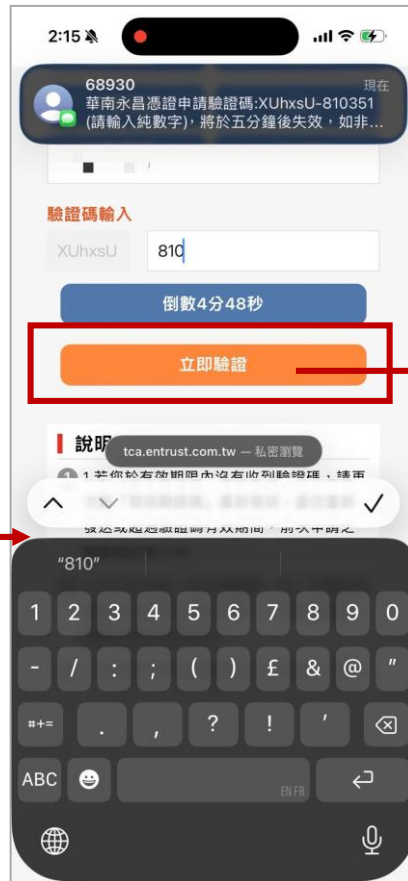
2:15

68930
現在
華南永昌憑證申請驗證碼:XUhxsU-810351 (請輸入純數字)，將於五分鐘後失效，如非...

驗證碼輸入
XUhxsU
810

倒數4分48秒

立即驗證

說明

tca.entrust.com.tw — 私密瀏覽

1 若您於有效期間內沒有收到驗證碼，請再
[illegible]
發送或超過驗證碼有效期間，前次申請之

"810"

1 2 3 4 5 6 7 8 9 0
- / : ; ( ) £ & @ "
#+= . , ? ! ' 
ABC
EN FR